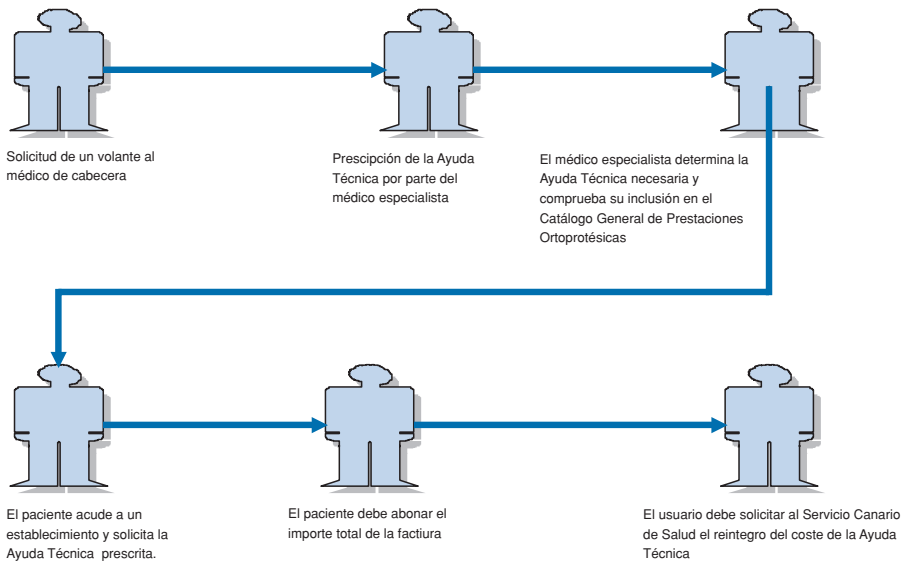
Solicitud de un volante al médico de cabecera

Prescipción de la Ayuda Técnica por parte del médico especialista

El médico especialista determina la Ayuda Técnica necesaria y comprueba su inclusión en el Catálogo General de Prestaciones Ortoprotésicas

El paciente acude a un establecimiento y solicita la Ayuda Técnica prescrita.

El paciente debe abonar el importe total de la factiura

El usuario debe solicitar al Servicio Canario de Salud el reintegro del coste de la Ayuda Técnica